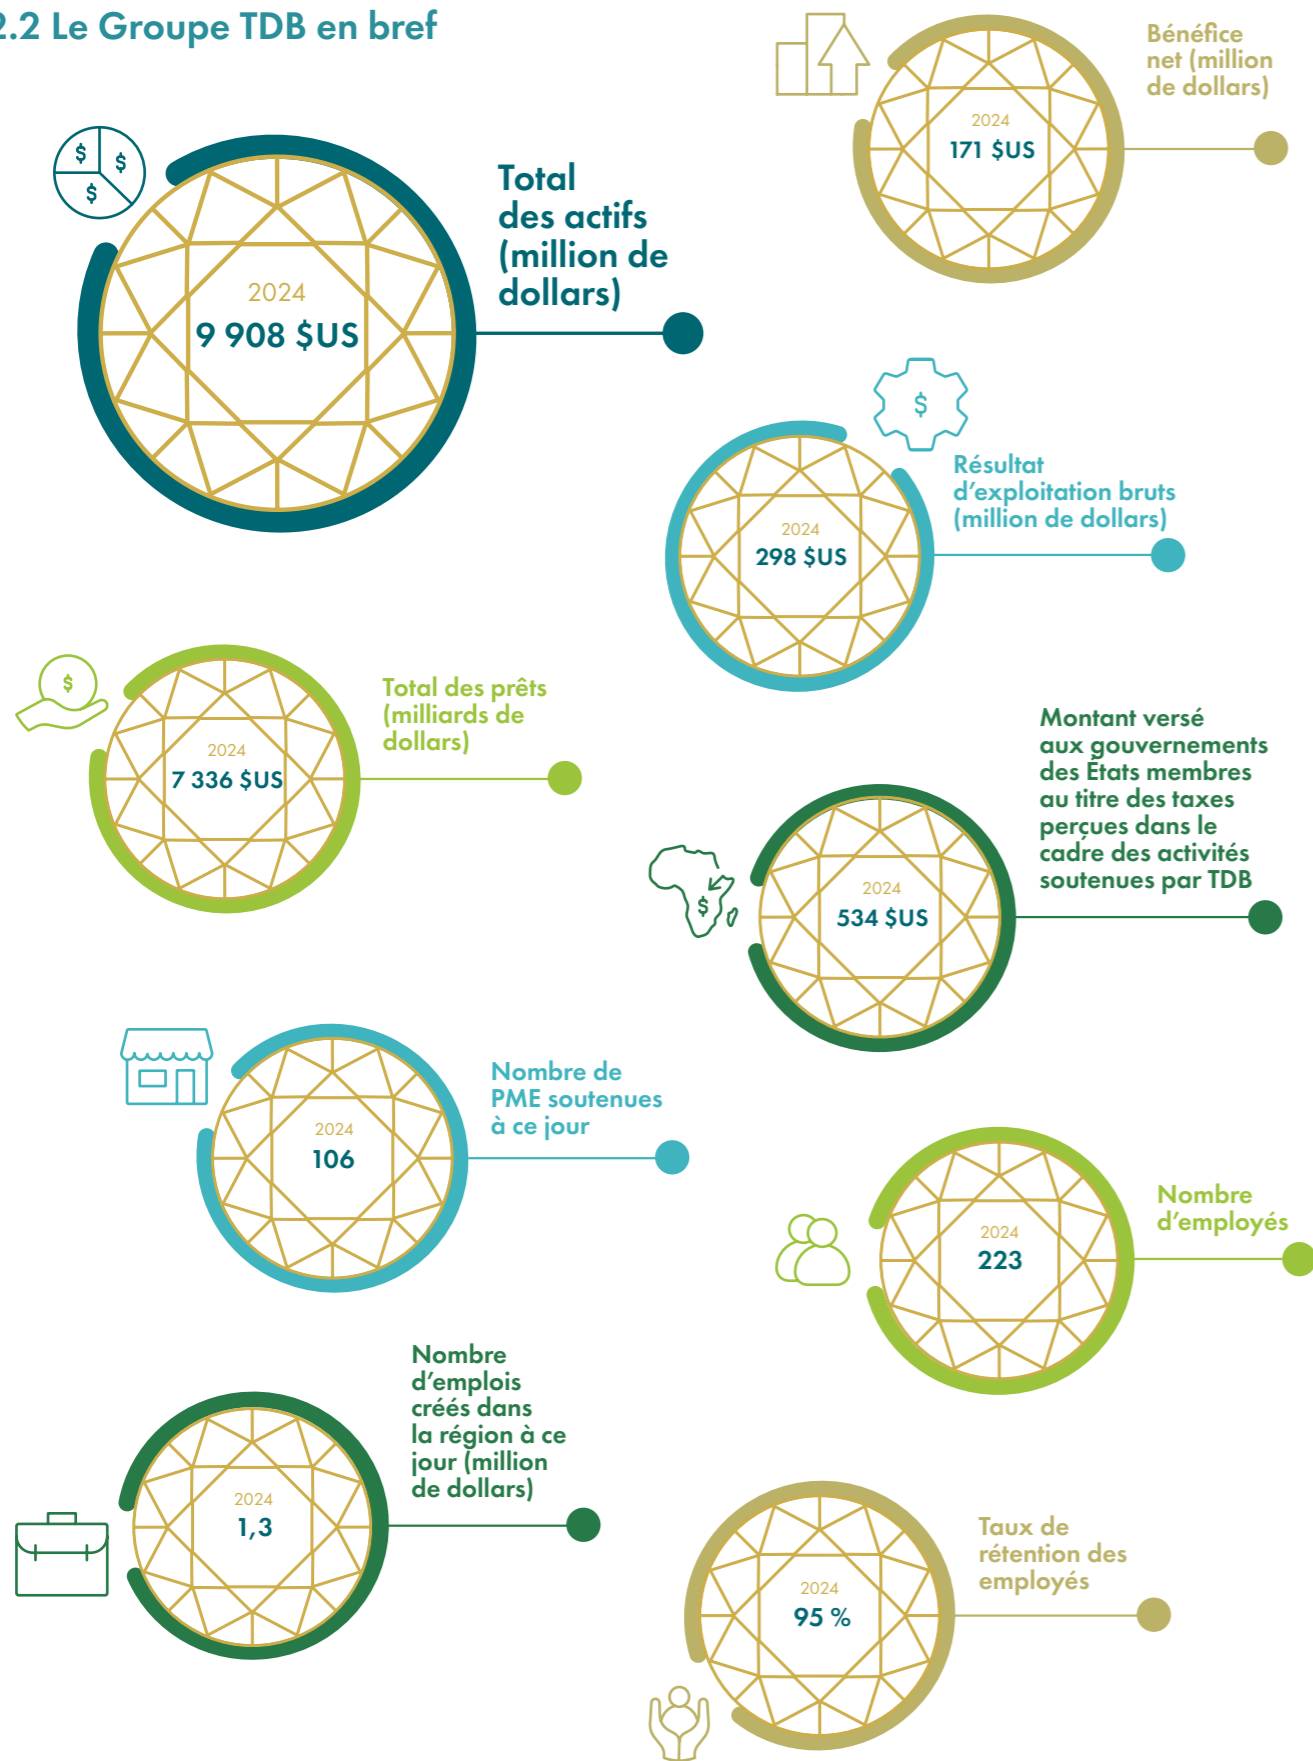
.2 Le Groupe TDB en bref

$ $ $

2024
9 908 $US

Total des actifs (million de dollars)

2024
171 $US

Bénéfice net (million de dollars)

$

2024
298 $US

Résultat d'exploitation bruts (million de dollars)

$

2024
7 336 $US

Total des prêts (milliards de dollars)

Montant versé aux gouvernements des États membres au titre des taxes perçues dans le cadre des activités soutenues par TDB

$

2024
534 $US

2024
106

Nombre de PME soutenues à ce jour

2024
223

Nombre d'employés

Nombre d'emplois créés dans la région à ce jour (million de dollars)

2024
1,3

2024
95 %

Taux de rétention des employés